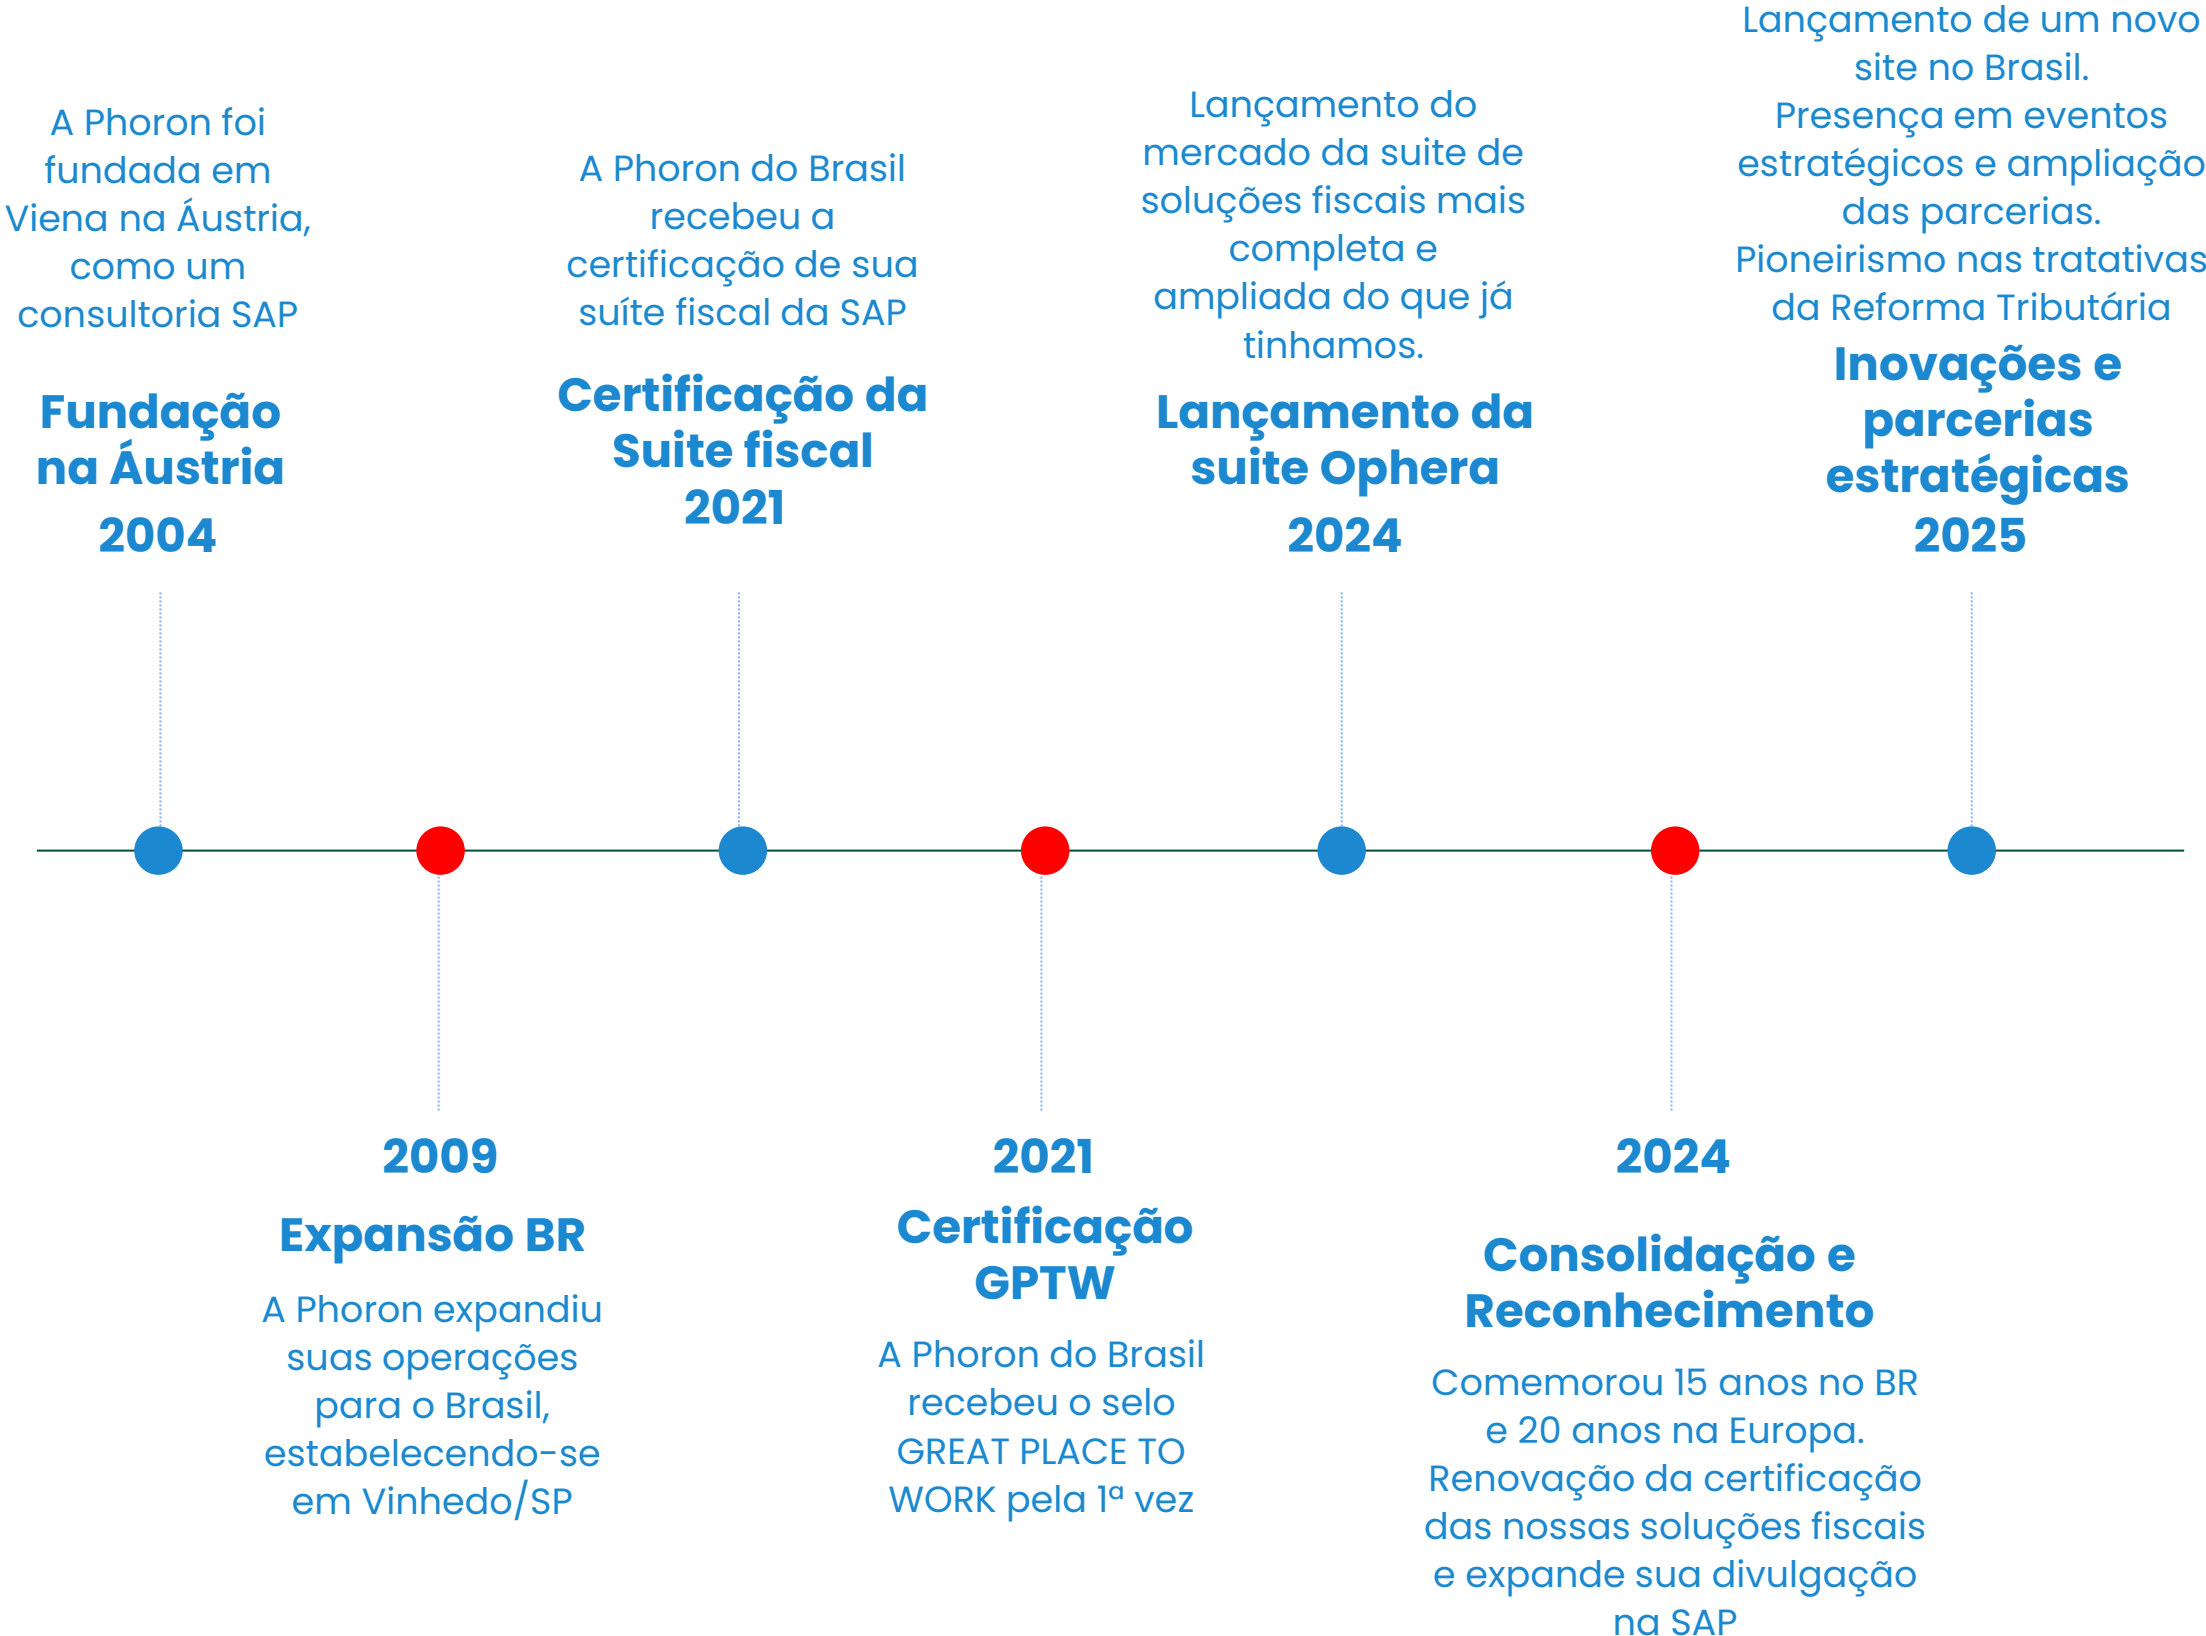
A Phoron foi fundada em Viena na Áustria, como um consultoria SAP

Fundação na Áustria
2004

A Phoron do Brasil recebeu a certificação de sua suíte fiscal da SAP

Certificação da Suite fiscal
2021

Lançamento do mercado da suite de soluções fiscais mais completa e ampliada do que já tinhamos.

Lançamento da suite Ophera
2024

Lançamento de um novo site no Brasil.
Presença em eventos estratégicos e ampliação das parcerias.
Pioneirismo nas tratativas da Reforma Tributária

Inovações e parcerias estratégicas
2025

2009
Expansão BR
A Phoron expandiu suas operações para o Brasil, estabelecendo-se em Vinhedo/SP

2021
Certificação GPTW
A Phoron do Brasil recebeu o selo GREAT PLACE TO WORK pela 1ª vez

2024
Consolidação e Reconhecimento
Comemorou 15 anos no BR e 20 anos na Europa.
Renovação da certificação das nossas soluções fiscais e expande sua divulgação na SAP